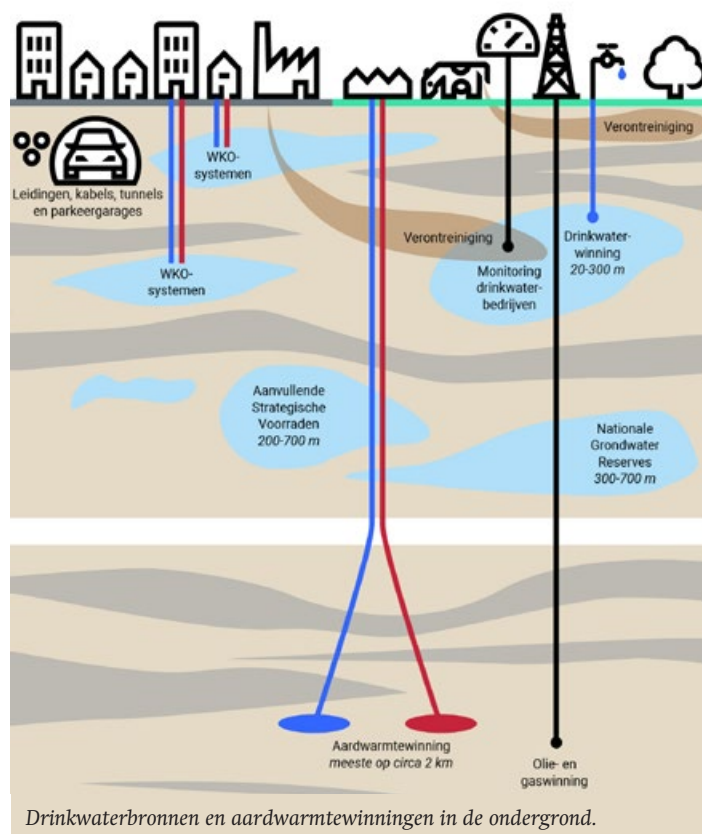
Verontreiniging

WKO-systemen

Leidingen, kabels, tunnels en parkeergarages

Verontreiniging

Drinkwater-winning
20-300 m

Monitoring drinkwater-bedrijven

WKO-systemen

Aanvullende Strategische Voorraden
200-700 m

Nationale Grondwater Reserves
300-700 m

Aardwarmtewinning
meeste op circa 2 km

Olie- en gaswinning

Drinkwaterbronnen en aardwarmtewinningen in de ondergrond.